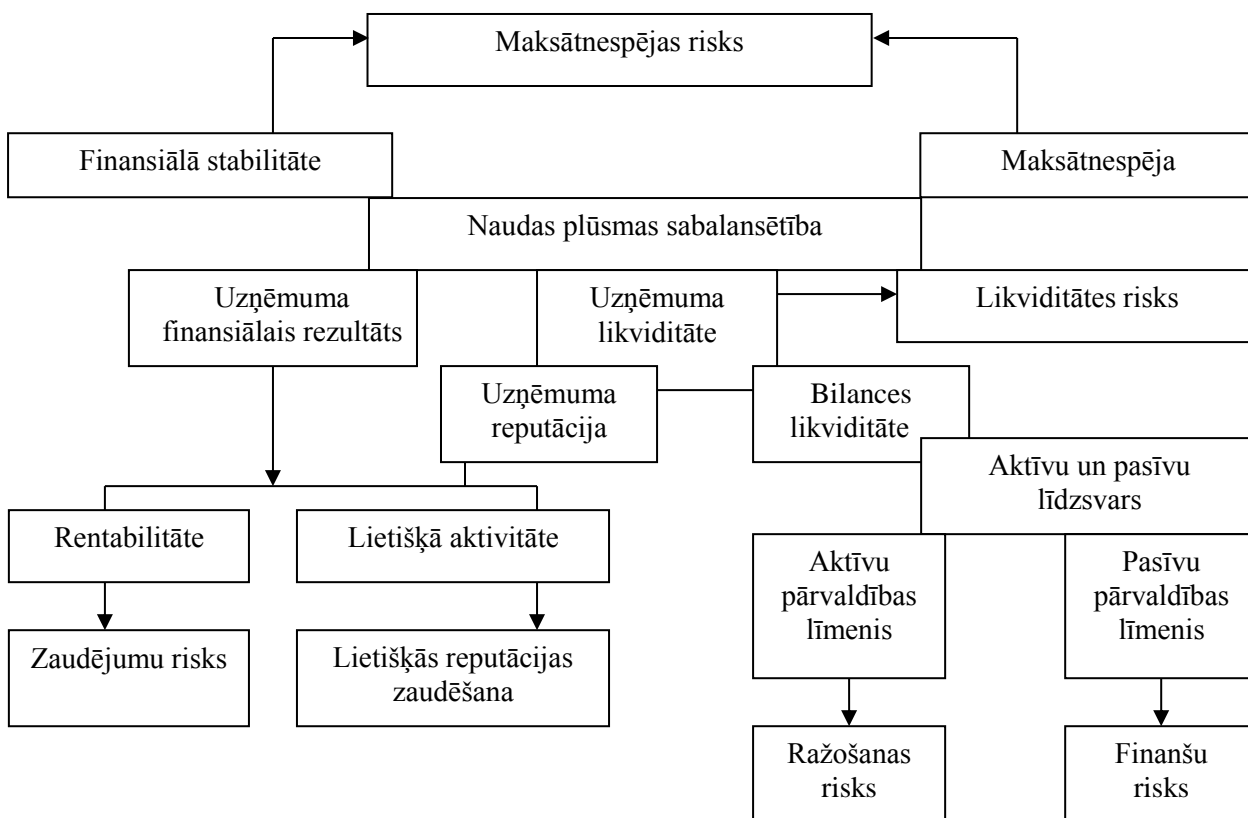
Maksātnespējas risks

Finansiālā stabilitāte

Maksātnespēja

Naudas plūsmas sabalansētība

Uzņēmuma finansiālais rezultāts

Uzņēmuma likviditāte

Likviditātes risks

Uzņēmuma reputācija

Bilances likviditāte

Aktīvu un pasīvu līdzsvars

Rentabilitāte

Lietišķā aktivitāte

Aktīvu pārvaldības līmenis

Pasīvu pārvaldības līmenis

Zaudējumu risks

Lietišķās reputācijas zaudēšana

Ražošanas risks

Finanšu risks